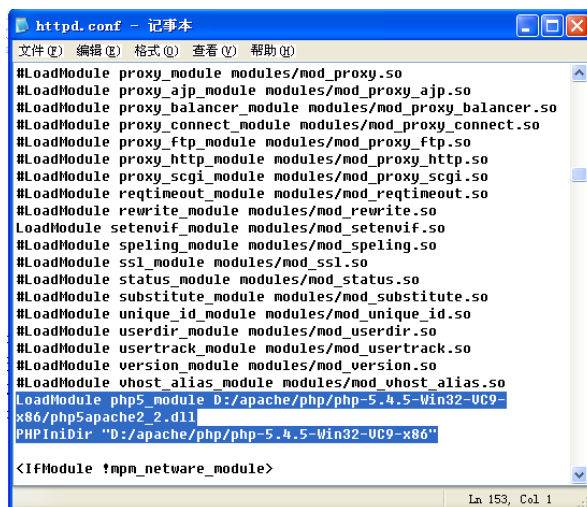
httpd.conf - 记事本

文件(F) 编辑(E) 格式(O) 查看(V) 帮助(H)

#LoadModule proxy_module modules/mod_proxy.so
#LoadModule proxy_ajp_module modules/mod_proxy_ajp.so
#LoadModule proxy_balancer_module modules/mod_proxy_balancer.so
#LoadModule proxy_connect_module modules/mod_proxy_connect.so
#LoadModule proxy_ftp_module modules/mod_proxy_ftp.so
#LoadModule proxy_http_module modules/mod_proxy_http.so
#LoadModule proxy_scgi_module modules/mod_proxy_scgi.so
#LoadModule reqtimeout_module modules/mod_reqtimeout.so
#LoadModule rewrite_module modules/mod_rewrite.so
LoadModule setenvif_module modules/mod_setenvif.so
#LoadModule speling_module modules/mod_speling.so
#LoadModule ssl_module modules/mod_ssl.so
#LoadModule status_module modules/mod_status.so
#LoadModule substitute_module modules/mod_substitute.so
#LoadModule unique_id_module modules/mod_unique_id.so
#LoadModule userdir_module modules/mod_userdir.so
#LoadModule usertrack_module modules/mod_usertrack.so
#LoadModule version_module modules/mod_version.so
#LoadModule vhost_alias_module modules/mod_vhost_alias.so
LoadModule php5_module D:/apache/php/php-5.4.5-Win32-VC9-x86/php5apache2_2.dll
PHPIniDir "D:/apache/php/php-5.4.5-Win32-VC9-x86"

<IfModule !mpm_netware_module>

Ln 153, Col 1